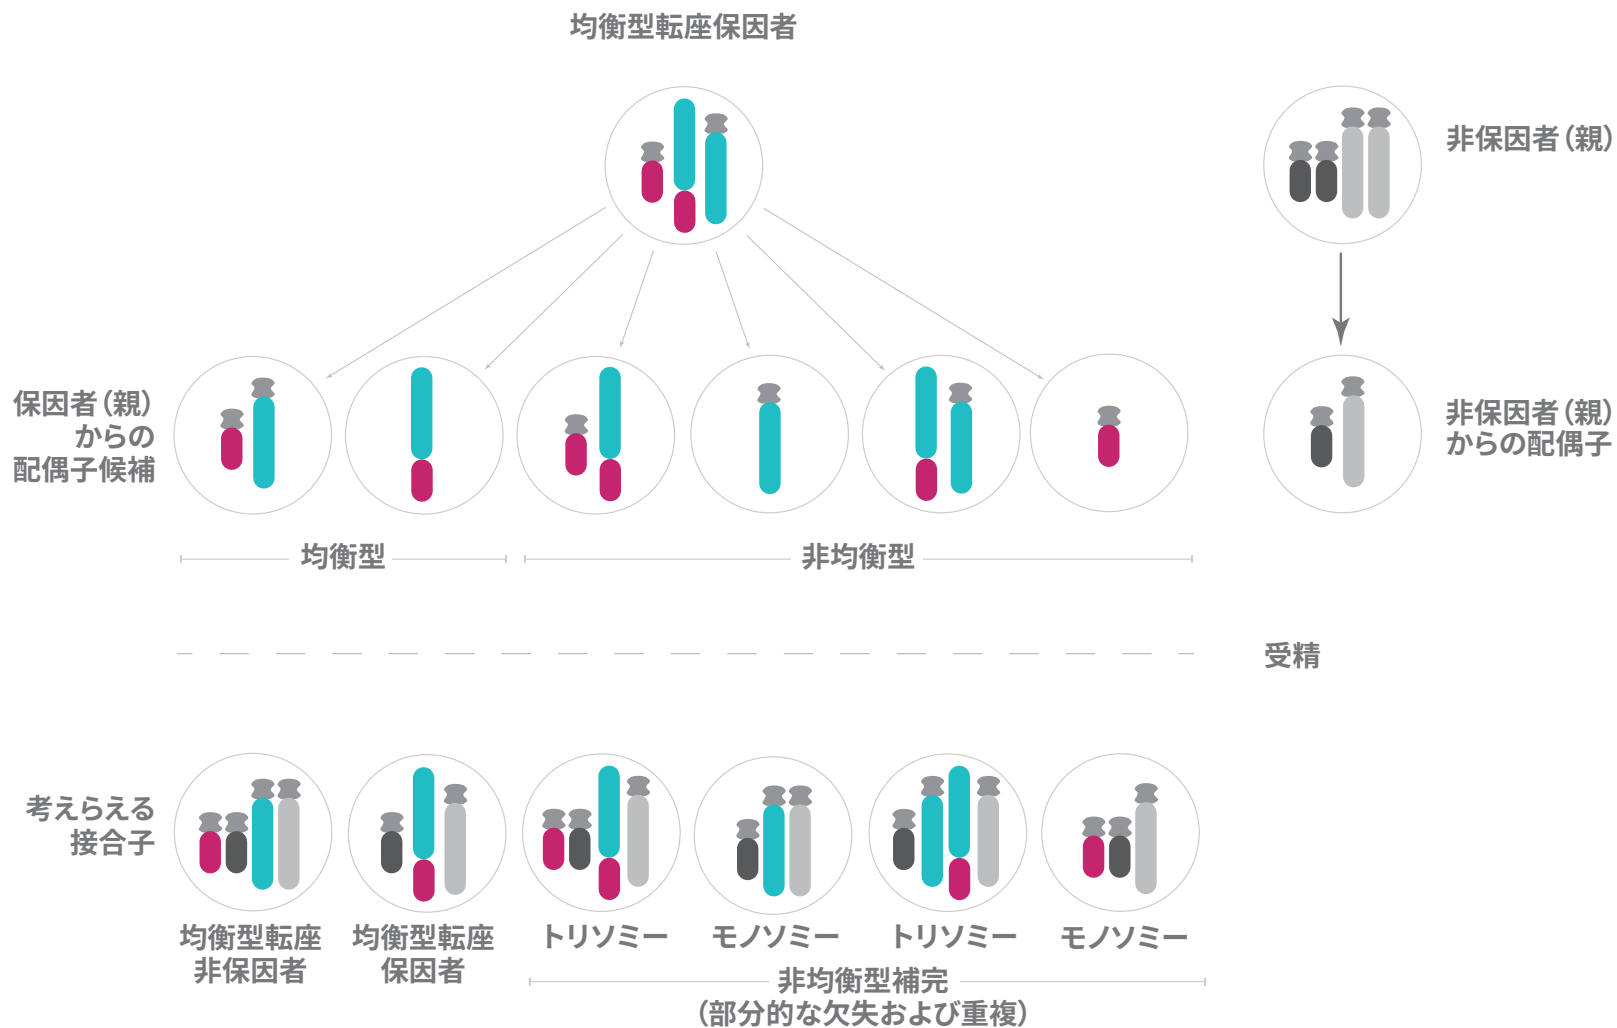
均衡型転座保因者

非保因者 (親)

保因者 (親) からの配偶子候補

非保因者 (親) からの配偶子

均衡型

非均衡型

受精

考えらえる接合子

均衡型転座非保因者

均衡型転座保因者

トリソミー

モノソミー

トリソミー

モノソミー

非均衡型補完 (部分的な欠失および重複)